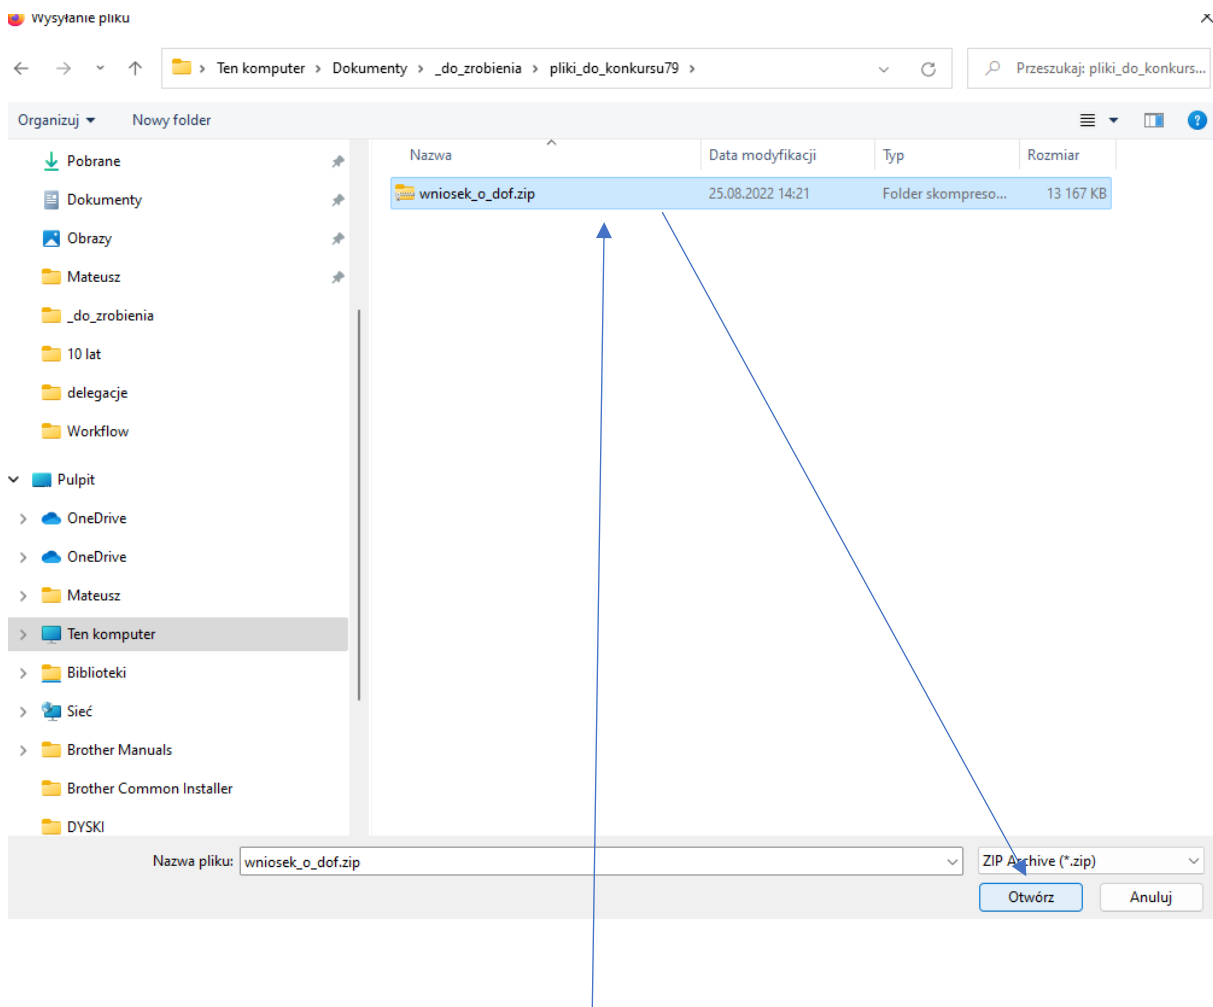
Wysyłanie pliku

Ten komputer > Dokumenty > _do_zrobienia > pliki_do_konkursu79 >

Przeszukaj: pliki_do_konkurs...

Organizuj ▾ Nowy folder

Pobrane
Dokumenty
Obrazy
Mateusz
_do_zrobienia
10 lat
delegacje
Workflow
Pulpit
OneDrive
OneDrive
Mateusz
Ten komputer
Biblioteki
Sieć
Brother Manuals
Brother Common Installer
DYSKI

| Nazwa | Data modyfikacji | Typ | Rozmiar |
|---|---|---|---|
| wniosek_o_dof.zip | 25.08.2022 14:21 | Folder skompreso... | 13 167 KB |

Nazwa pliku: wniosek_o_dof.zip

ZIP Archive (*.zip)

Otwórz

Anuluj